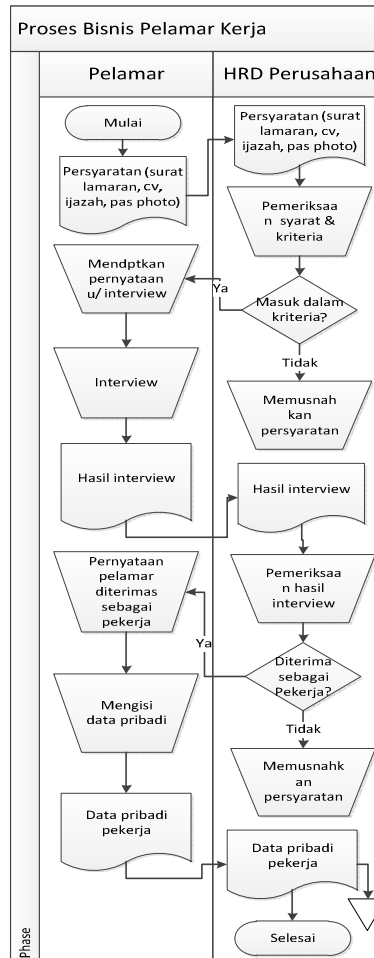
Proses Bisnis Pelamar Kerja

Pelamar

HRD Perusahaan

Mulai

Persyaratan (surat lamaran, cv, ijazah, pas photo)

Persyaratan (surat lamaran, cv, ijazah, pas photo)

Pemeriksaan syarat & kriteria

Mendptkan pernyataan u/ interview

Ya

Masuk dalam kriteria?

Tidak

Interview

Memusnahkan persyaratan

Hasil interview

Hasil interview

Pemeriksaan hasil interview

Pernyataan pelamar diterimas sebagai pekerja

Ya

Diterima sebagai Pekerja?

Mengisi data pribadi

Tidak

Memusnahkan persyaratan

Data pribadi pekerja

Data pribadi pekerja

Phase

Selesai